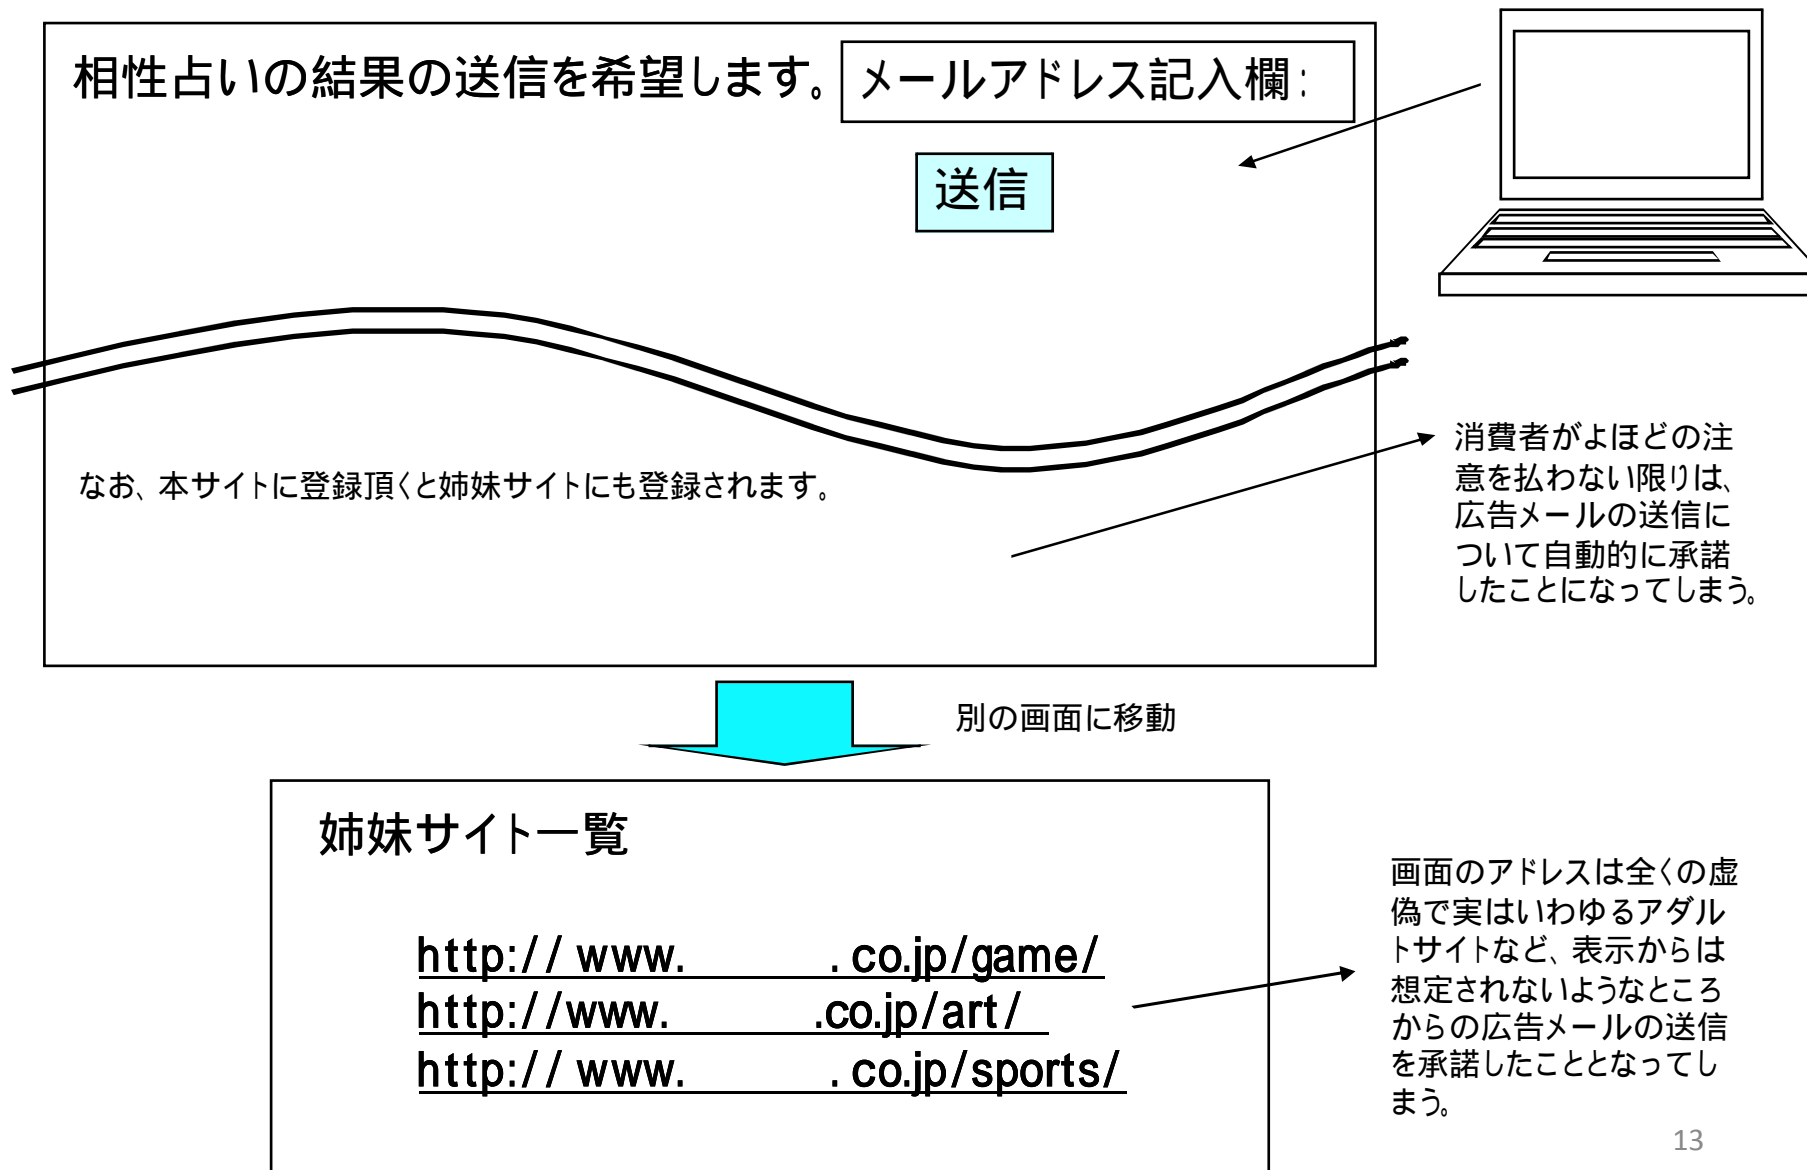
相性占いの結果の送信を希望します。

メールアドレス記入欄：

送信

なお、本サイトに登録頂くと姉妹サイトにも登録されます。

消費者がよほどの注意を払わない限りは、広告メールの送信について自動的に承諾したことになってしまう。

別の画面に移動

姉妹サイト一覧

http:// www.　　　. co.jp/game/
http://www.　　　.co.jp/art/
http:// www.　　　. co.jp/sports/

画面のアドレスは全くの虚偽で実はいわゆるアダルトサイトなど、表示からは想定されないようなところからの広告メールの送信を承諾したこととなってしまう。

13